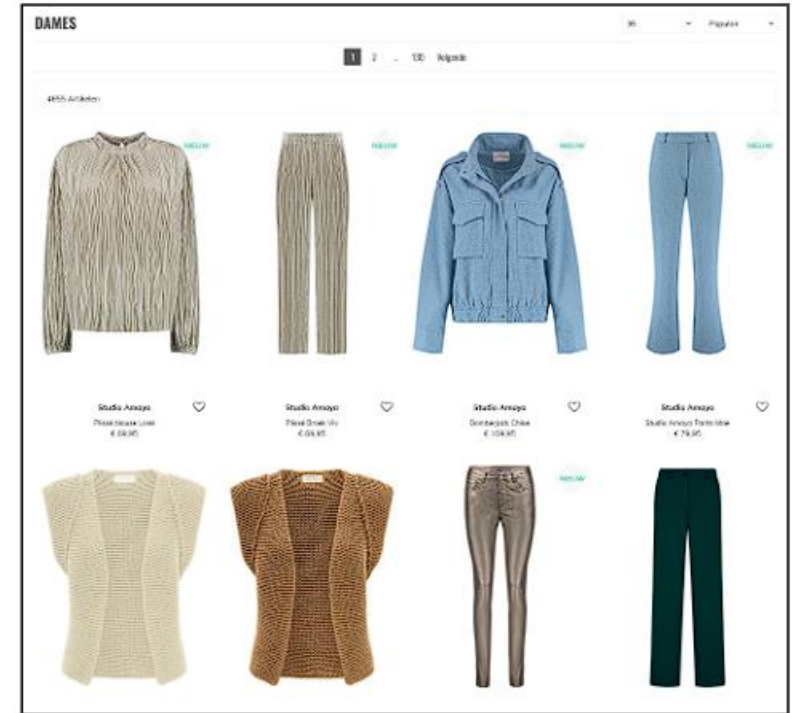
DAMES

36 Populair

1 2 ... 130 Volgende

4655 Artikelen

NIEUW

NIEUW

NIEUW

NIEUW

Studio Anneloes
Plissé blouse Lovel
€ 69,95

Studio Anneloes
Plissé Broek Viv
€ 69,95

Studio Anneloes
Denimjack Chloe
€ 109,95

Studio Anneloes
Studio Anneloes Flarelo blue
€ 79,95

NIEUW